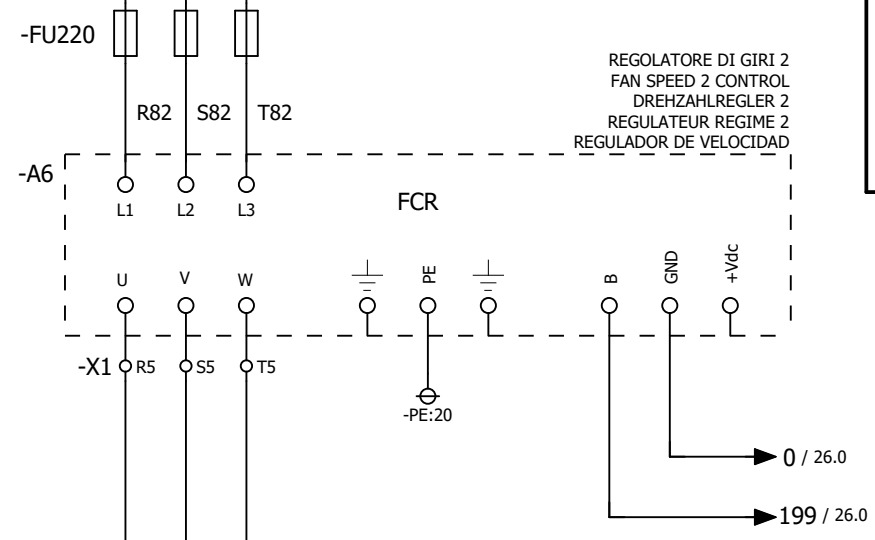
-FU220

R82 S82 T82

REGOLATORE DI GIRI 2
FAN SPEED 2 CONTROL
DREHZAHLREGLER 2
REGULATEUR REGIME 2
REGULADOR DE VELOCIDAD

-A6

L1 L2 L3

FCR

U V W

PE

B GND +Vdc

-X1 R5 S5 T5

-PE:20

0 / 26.0

199 / 26.0